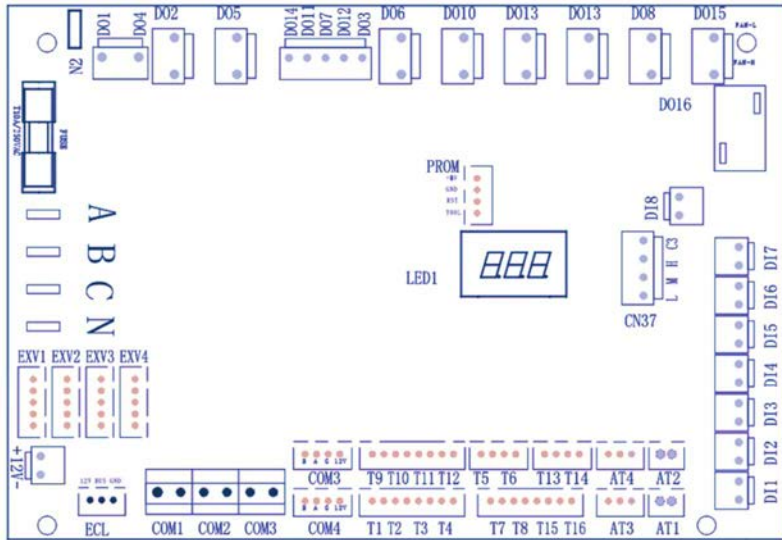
N2
DO1
DO4
DO2
DO5
DO14
DO11
DO7
DO12
DO3
DO6
DO10
DO13
DO13
DO8
DO15
FAN-L
FAN-H
DO16
T8A/250VAC
FUSE
PROM
-5V
GND
RST
TOOL
DI8
A
B
C
N
LED1
C3
H
M
L
CN37
DI7
DI6
DI5
DI4
DI3
DI2
DI1
EXV1
EXV2
EXV3
EXV4
+12V-
12V BUS GND
ECL
COM1
COM2
COM3
B A G 12V
COM3
B A G 12V
COM4
T9 T10 T11 T12
T1 T2 T3 T4
T5 T6
T7 T8 T15 T16
T13 T14
AT4
AT3
AT2
AT1